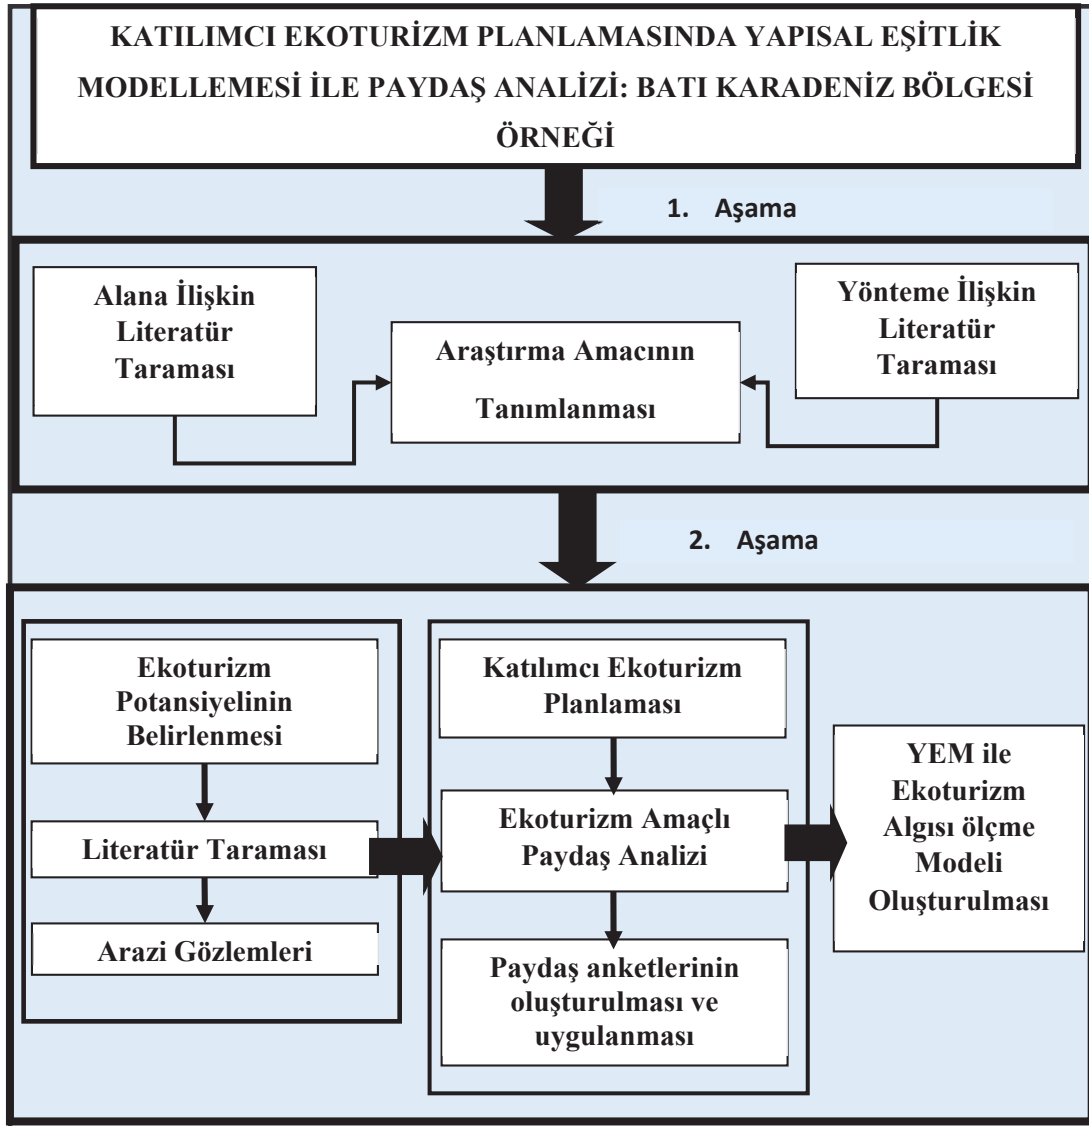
KATILIMCI EKOTURİZM PLANLAMASINDA YAPISAL EŞİTLİK MODELLEMESİ İLE PAYDAŞ ANALİZİ: BATI KARADENİZ BÖLGESİ ÖRNEĞİ

1. Aşama

Alana İlişkin Literatür Taraması

Araştırma Amacının Tanımlanması

Yönteme İlişkin Literatür Taraması

2. Aşama

Ekoturizm Potansiyelinin Belirlenmesi

Literatür Taraması

Arazi Gözlemleri

Katılımcı Ekoturizm Planlaması

Ekoturizm Amaçlı Paydaş Analizi

Paydaş anketlerinin oluşturulması ve uygulanması

YEM ile Ekoturizm Algısı ölçme Modeli Oluşturulması